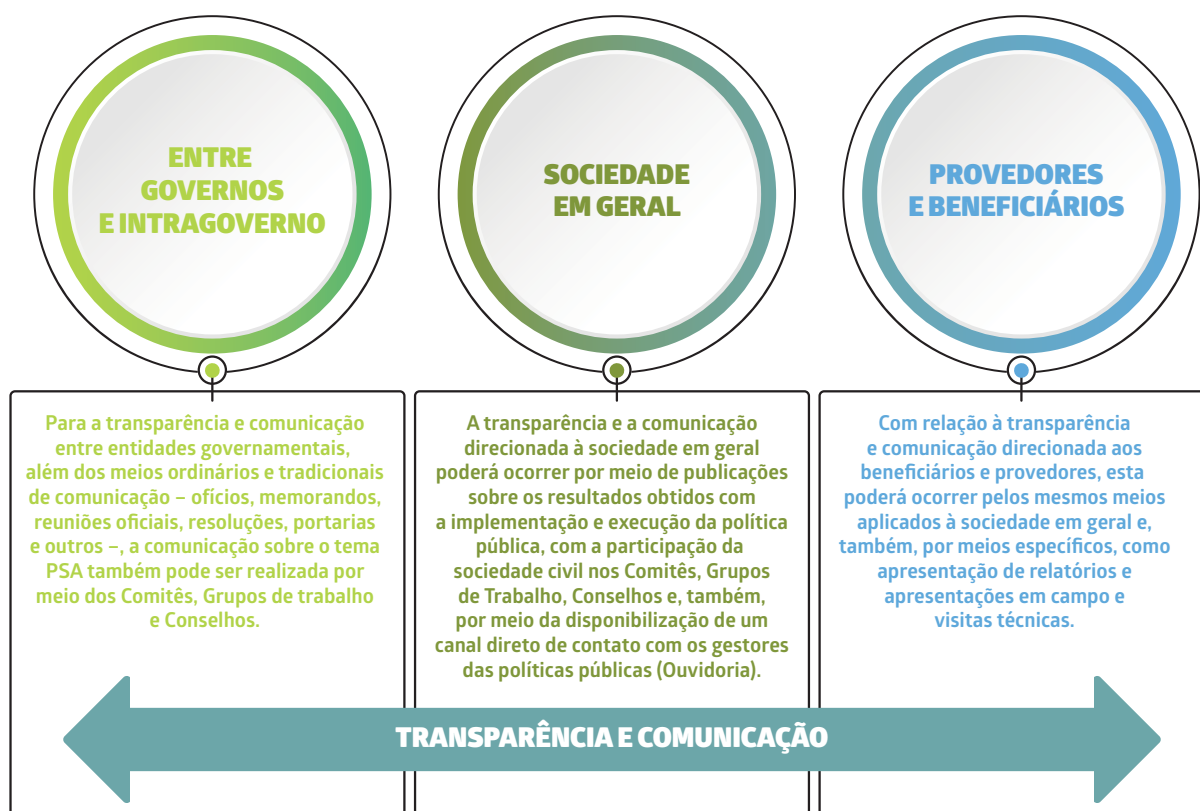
ENTRE GOVERNOS E INTRAGOVERNO

SOCIEDADE EM GERAL

PROVEDORES E BENEFICIÁRIOS

Para a transparência e comunicação entre entidades governamentais, além dos meios ordinários e tradicionais de comunicação – ofícios, memorandos, reuniões oficiais, resoluções, portarias e outros –, a comunicação sobre o tema PSA também pode ser realizada por meio dos Comitês, Grupos de trabalho e Conselhos.

A transparência e a comunicação direcionada à sociedade em geral poderá ocorrer por meio de publicações sobre os resultados obtidos com a implementação e execução da política pública, com a participação da sociedade civil nos Comitês, Grupos de Trabalho, Conselhos e, também, por meio da disponibilização de um canal direto de contato com os gestores das políticas públicas (Ouvidoria).

Com relação à transparência e comunicação direcionada aos beneficiários e provedores, esta poderá ocorrer pelos mesmos meios aplicados à sociedade em geral e, também, por meios específicos, como apresentação de relatórios e apresentações em campo e visitas técnicas.

TRANSPARÊNCIA E COMUNICAÇÃO